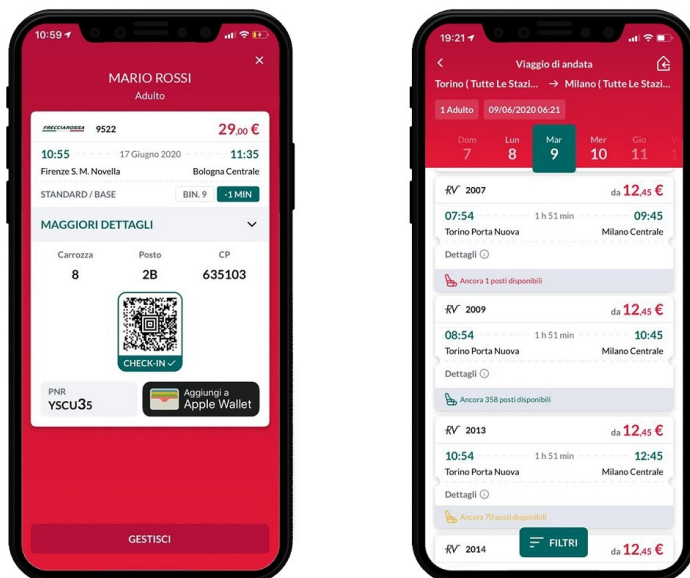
10:59

×

MARIO ROSSI
Adulto

FRECCIAROSSA 9522
29,00 €

10:55 17 Giugno 2020 11:35
Firenze S. M. Novella Bologna Centrale

STANDARD / BASE BIN. 9 -1 MIN

MAGGIORI DETTAGLI

| Carrozza | Posto | CP |
|---|---|---|
| 8 | 2B | 635103 |

CHECK-IN ✓

PNR
YSCU35

Aggiungi a
Apple Wallet

GESTISCI

19:21

Viaggio di andata

Torino ( Tutte Le Stazi... → Milano ( Tutte Le Stazi...

1 Adulto 09/06/2020 06:21

Dom 7 Lun 8 Mar 9 Mer 10 Gio 11

RV 2007 da 12,45 €
07:54 1 h 51 min 09:45
Torino Porta Nuova Milano Centrale
Dettagli
Ancora 1 posti disponibili

RV 2009 da 12,45 €
08:54 1 h 51 min 10:45
Torino Porta Nuova Milano Centrale
Dettagli
Ancora 358 posti disponibili

RV 2013 da 12,45 €
10:54 1 h 51 min 12:45
Torino Porta Nuova Milano Centrale
Dettagli
Ancora 70 posti disponibili

RV 2014 da 12,45 €

FILTRI